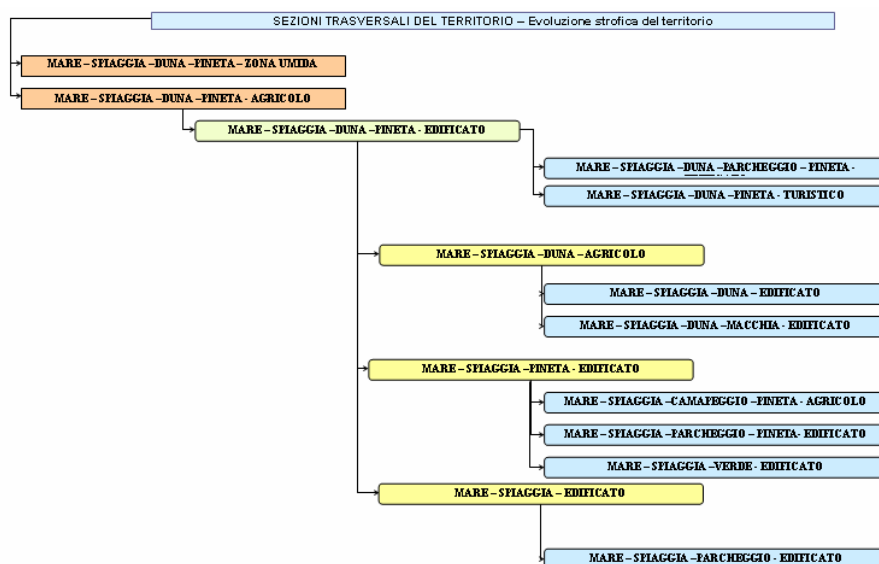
SEZIONI TRASVERSALI DEL TERRITORIO – Evoluzione strofica del territorio

MARE – SPIAGGIA –DUNA –PINETA – ZONA UMIDA

MARE – SPIAGGIA –DUNA –PINETA - AGRICOLO

MARE – SPIAGGIA –DUNA –PINETA - EDIFICATO

MARE – SPIAGGIA –DUNA –PARCHEGGIO – PINETA - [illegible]

MARE – SPIAGGIA –DUNA –PINETA - TURISTICO

MARE – SPIAGGIA –DUNA – AGRICOLO

MARE – SPIAGGIA –DUNA – EDIFICATO

MARE – SPIAGGIA –DUNA –MACCHIA - EDIFICATO

MARE – SPIAGGIA –PINETA - EDIFICATO

MARE – SPIAGGIA –CAMAPEGGIO –PINETA - AGRICOLO

MARE – SPIAGGIA –PARCHEGGIO – PINETA- EDIFICATO

MARE – SPIAGGIA –VERDE - EDIFICATO

MARE – SPIAGGIA – EDIFICATO

MARE – SPIAGGIA –PARCHEGGIO - EDIFICATO